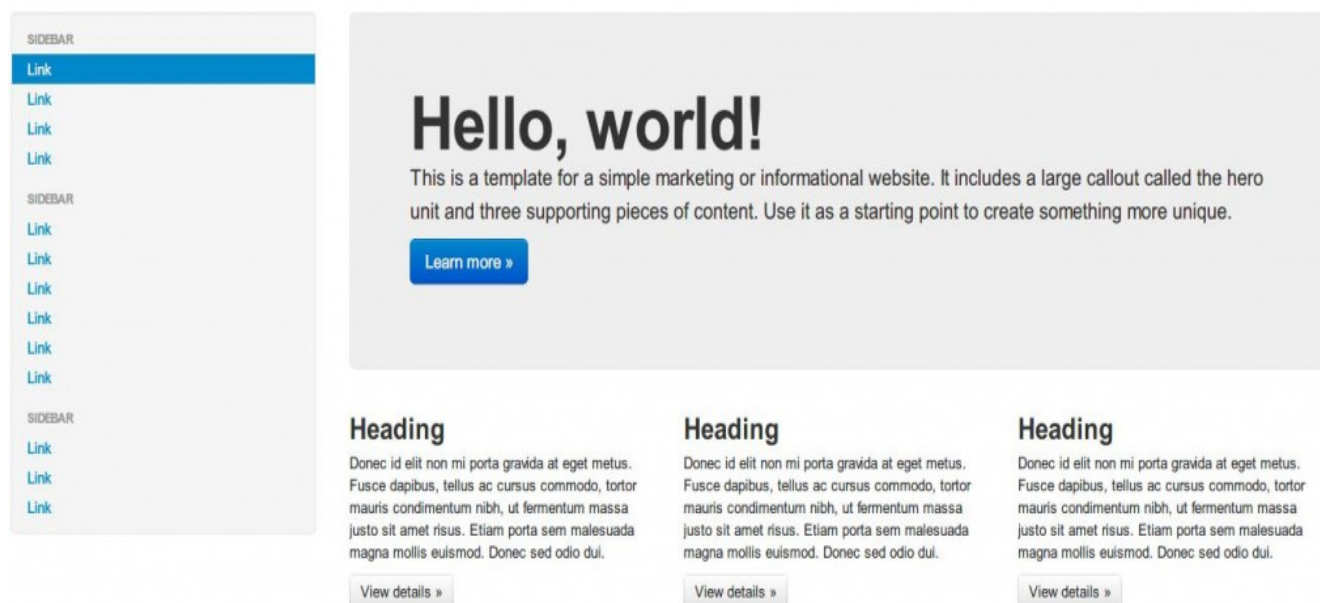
SIDEBAR
Link
Link
Link
Link
SIDEBAR
Link
Link
Link
Link
Link
Link
SIDEBAR
Link
Link
Link

Hello, world!

This is a template for a simple marketing or informational website. It includes a large callout called the hero unit and three supporting pieces of content. Use it as a starting point to create something more unique.

Learn more »

Heading

Donec id elit non mi porta gravida at eget metus. Fusce dapibus, tellus ac cursus commodo, tortor mauris condimentum nibh, ut fermentum massa justo sit amet risus. Etiam porta sem malesuada magna mollis euismod. Donec sed odio dui.

View details »

Heading

Donec id elit non mi porta gravida at eget metus. Fusce dapibus, tellus ac cursus commodo, tortor mauris condimentum nibh, ut fermentum massa justo sit amet risus. Etiam porta sem malesuada magna mollis euismod. Donec sed odio dui.

View details »

Heading

Donec id elit non mi porta gravida at eget metus. Fusce dapibus, tellus ac cursus commodo, tortor mauris condimentum nibh, ut fermentum massa justo sit amet risus. Etiam porta sem malesuada magna mollis euismod. Donec sed odio dui.

View details »